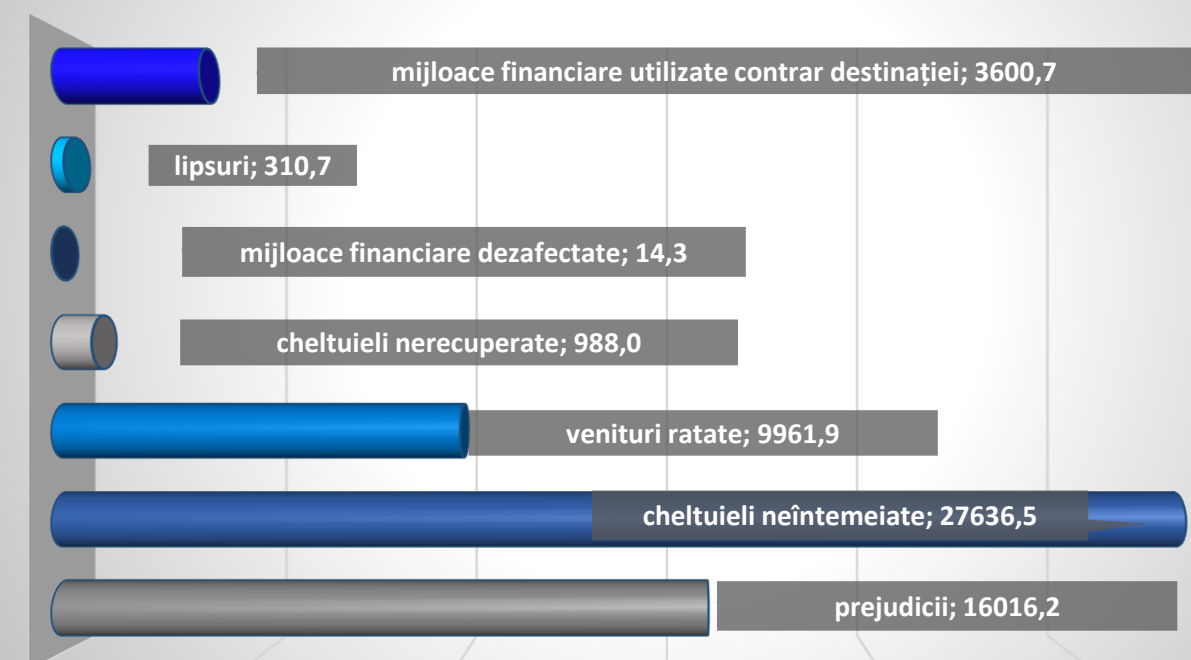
mijloace financiare utilizate contrar destinației; 3600,7

lipsuri; 310,7

mijloace financiare dezafectate; 14,3

cheltuieli nerecuperate; 988,0

venituri ratate; 9961,9

cheltuieli neîntemeiate; 27636,5

prejudicii; 16016,2